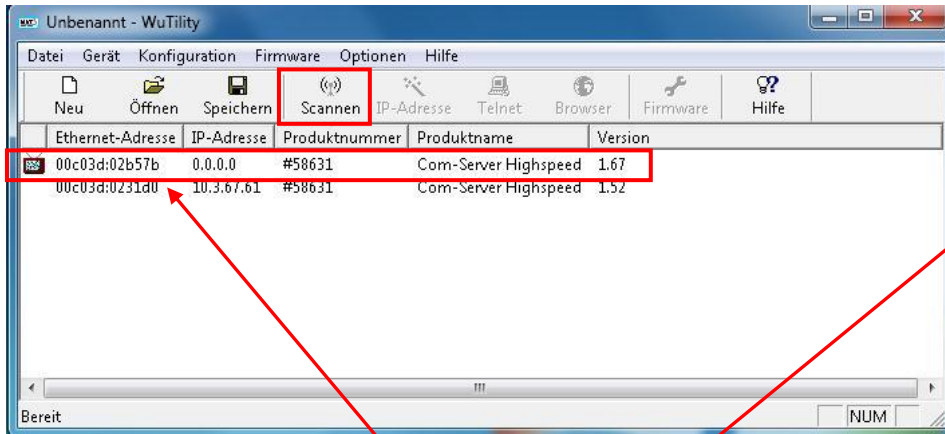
Unbenannt - WuTility

Datei Gerät Konfiguration Firmware Optionen Hilfe

Neu Öffnen Speichern Scannen IP-Adresse Telnet Browser Firmware Hilfe

| Ethernet-Adresse | IP-Adresse | Produktnummer | Produktname | Version |
|---|---|---|---|---|
| 00c03d:02b57b | 0.0.0.0 | #58631 | Com-Server Highspeed | 1.67 |
| 00c03d:0231d0 | 10.3.67.61 | #58631 | Com-Server Highspeed | 1.52 |

Bereit NUM